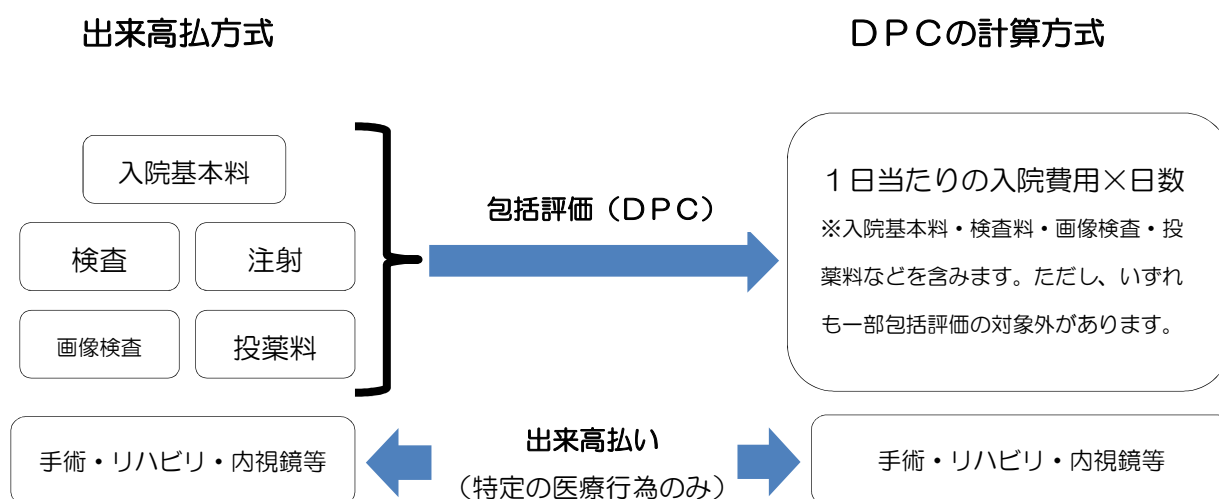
出来高払方式

ＤＰＣの計算方式

入院基本料

検査

注射

画像検査

投薬料

包括評価（ＤＰＣ）

１日当たりの入院費用×日数

※入院基本料・検査料・画像検査・投薬料などを含みます。ただし、いずれも一部包括評価の対象外があります。

手術・リハビリ・内視鏡等

出来高払い
（特定の医療行為のみ）

手術・リハビリ・内視鏡等